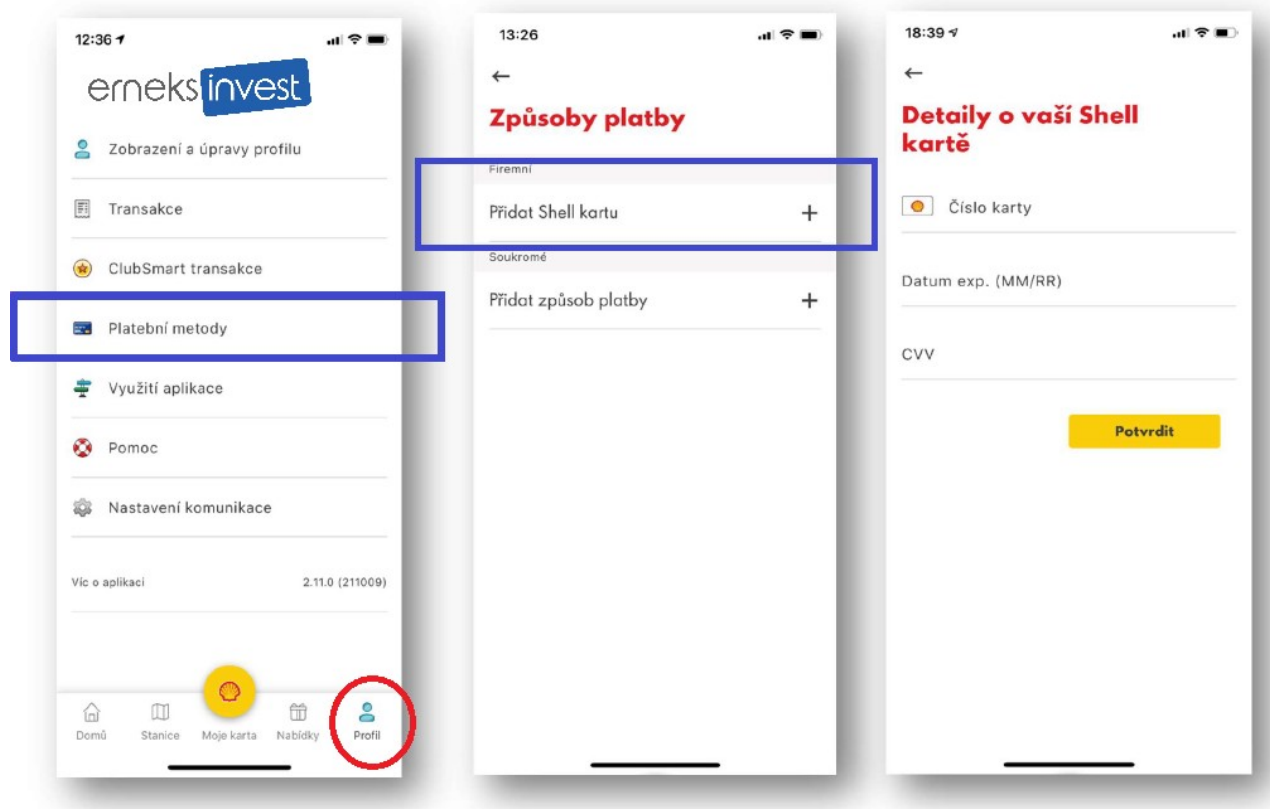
12:36

erneks invest

Zobrazení a úpravy profilu

Transakce

ClubSmart transakce

Platební metody

Využití aplikace

Pomoc

Nastavení komunikace

Víc o aplikaci 2.11.0 (211009)

Domů Stanice Moje karta Nabídky Profil

13:26

←

Způsoby platby

Firemní

Přidat Shell kartu +

Soukromé

Přidat způsob platby +

18:39

←

Detaily o vaší Shell kartě

Číslo karty

Datum exp. (MM/RR)

CVV

Potvrdit